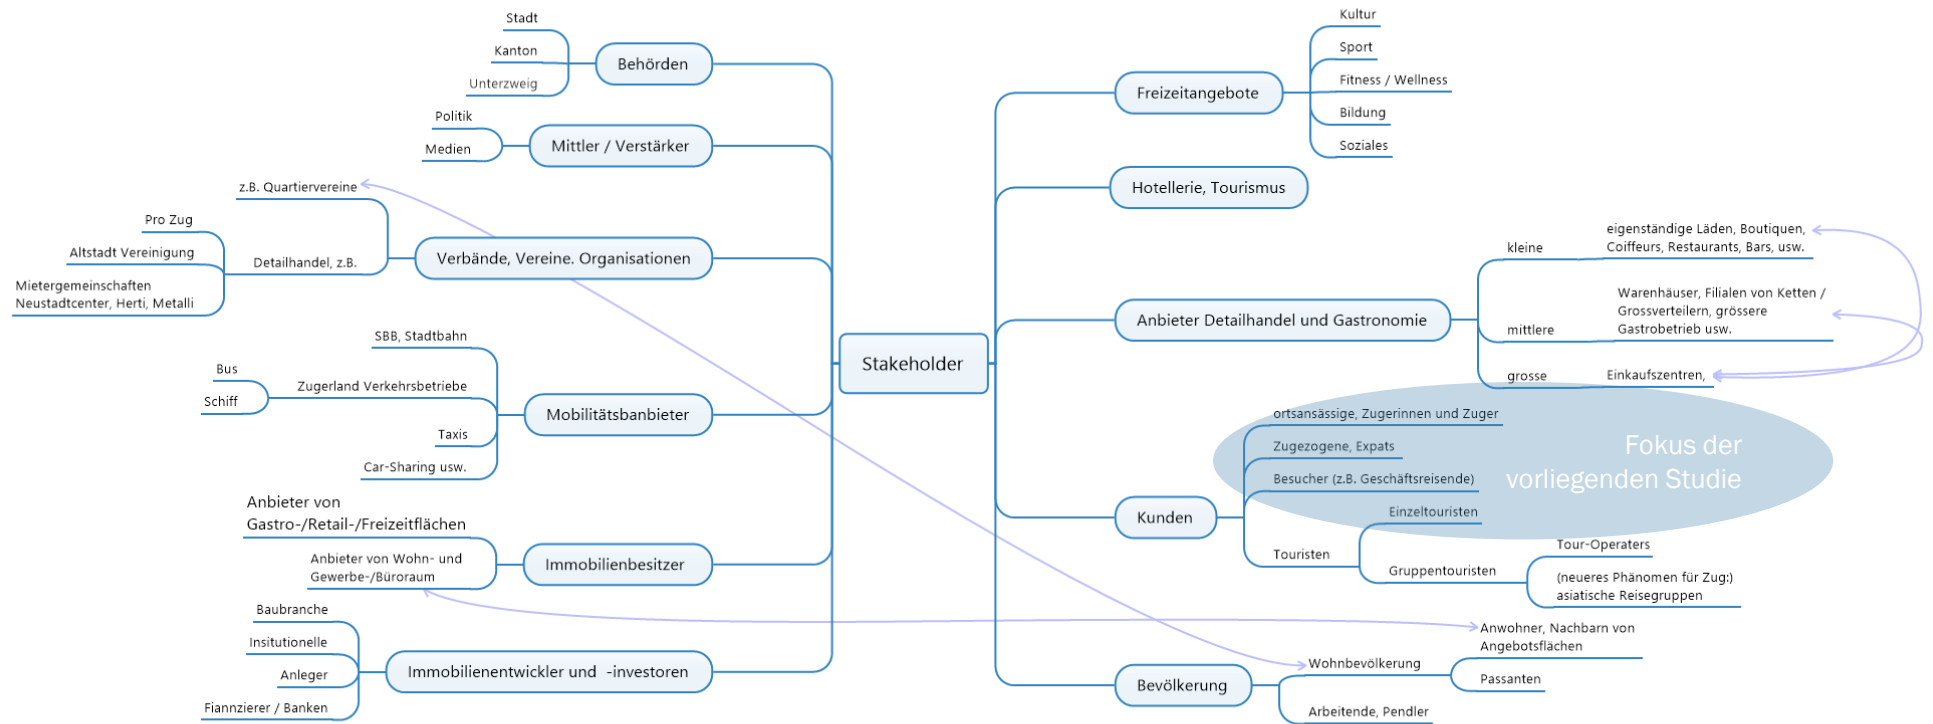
Stakeholder

Behörden
Stadt
Kanton
Unterzweig

Mittler / Verstärker
Politik
Medien

Verbände, Vereine. Organisationen
z.B. Quartiervereine
Detailhandel, z.B.
Pro Zug
Altstadt Vereinigung
Mietergemeinschaften Neustadtcenter, Herti, Metalli

Mobilitätsbanbieter
SBB, Stadtbahn
Zugerland Verkehrsbetriebe
Bus
Schiff
Taxis
Car-Sharing usw.

Immobilienbesitzer
Anbieter von Gastro-/Retail-/Freizeitflächen
Anbieter von Wohn- und Gewerbe-/Büroraum

Immobilienentwickler und -investoren
Baubranche
Insitutionelle
Anleger
Fiannzierer / Banken

Freizeitangebote
Kultur
Sport
Fitness / Wellness
Bildung
Soziales

Hotellerie, Tourismus

Anbieter Detailhandel und Gastronomie
kleine
eigenständige Läden, Boutiquen, Coiffeurs, Restaurants, Bars, usw.
mittlere
Warenhäuser, Filialen von Ketten / Grossverteilern, grössere Gastrobetrieb usw.
grosse
Einkaufszentren,

Kunden
ortsansässige, Zugerinnen und Zuger
Zugezogene, Expats
Besucher (z.B. Geschäftsreisende)
Touristen
Einzeltouristen
Gruppentouristen
Tour-Operaters
(neueres Phänomen für Zug:) asiatische Reisegruppen

Fokus der vorliegenden Studie

Bevölkerung
Wohnbevölkerung
Anwohner, Nachbarn von Angebotsflächen
Passanten
Arbeitende, Pendler